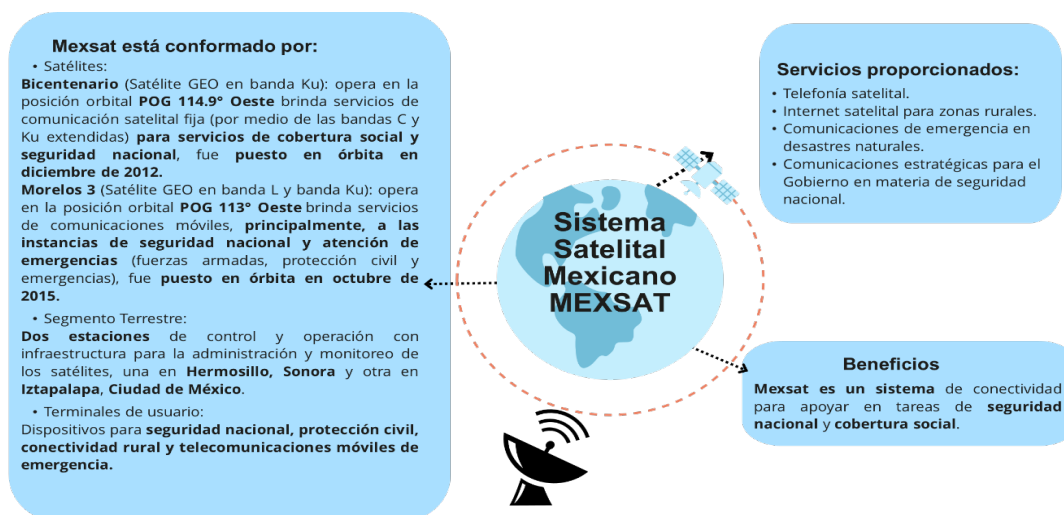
Mexsat está conformado por:

• Satélites:

Bicentenario (Satélite GEO en banda Ku): opera en la posición orbital POG 114.9° Oeste brinda servicios de comunicación satelital fija (por medio de las bandas C y Ku extendidas) para servicios de cobertura social y seguridad nacional, fue puesto en órbita en diciembre de 2012.

Morelos 3 (Satélite GEO en banda L y banda Ku): opera en la posición orbital POG 113° Oeste brinda servicios de comunicaciones móviles, principalmente, a las instancias de seguridad nacional y atención de emergencias (fuerzas armadas, protección civil y emergencias), fue puesto en órbita en octubre de 2015.

• Segmento Terrestre:

Dos estaciones de control y operación con infraestructura para la administración y monitoreo de los satélites, una en Hermosillo, Sonora y otra en Iztapalapa, Ciudad de México.

• Terminales de usuario:

Dispositivos para seguridad nacional, protección civil, conectividad rural y telecomunicaciones móviles de emergencia.

Sistema Satelital Mexicano MEXSAT

Servicios proporcionados:

• Telefonía satelital.
• Internet satelital para zonas rurales.
• Comunicaciones de emergencia en desastres naturales.
• Comunicaciones estratégicas para el Gobierno en materia de seguridad nacional.

Beneficios

Mexsat es un sistema de conectividad para apoyar en tareas de seguridad nacional y cobertura social.